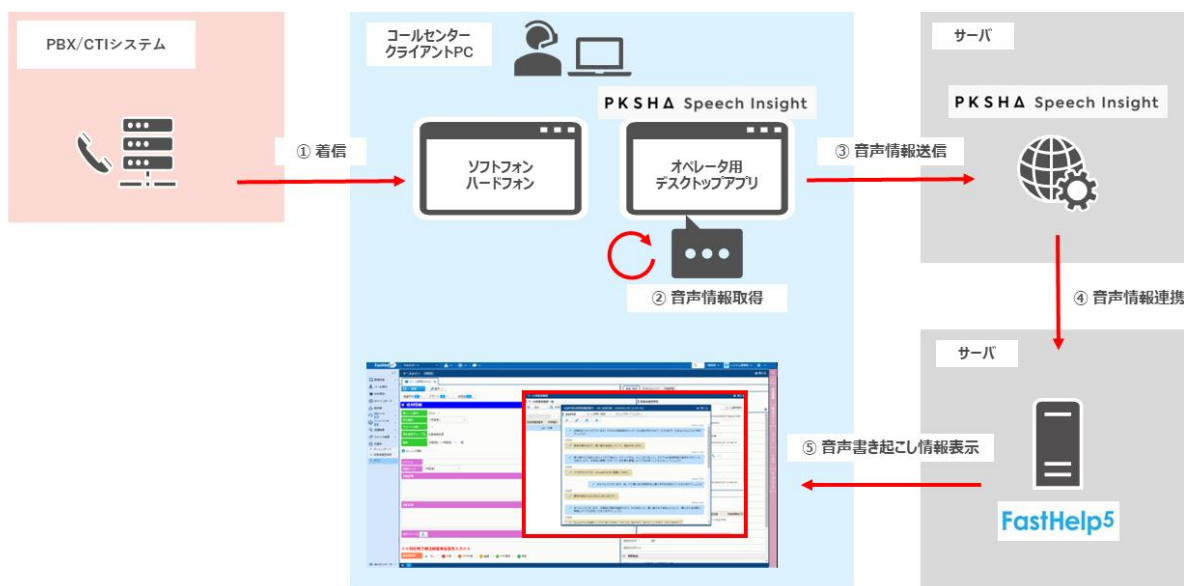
PBX/CTIシステム

コールセンター
クライアントPC

PKSHA Speech Insight

① 着信

ソフトフォン
ハードフォン

オペレータ用
デスクトップアプリ

② 音声情報取得

③ 音声情報送信

サーバ

PKSHA Speech Insight

④ 音声情報連携

サーバ

⑤ 音声書き起こし情報表示

FastHelp5